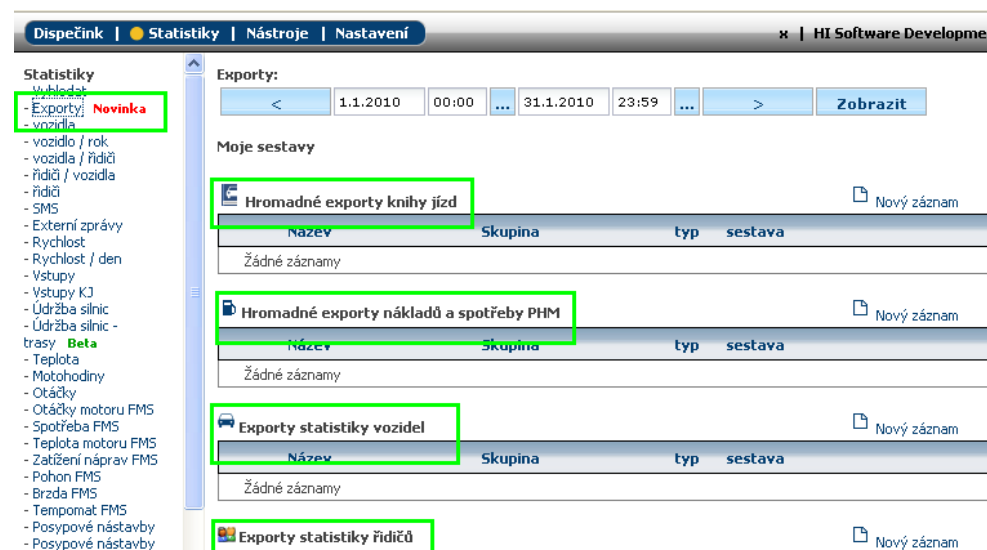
Dispečink | Statistiky | Nástroje | Nastavení

x | HI Software Developme

Statistiky
- Vyhledat
- Exporty Novinka
- vozidla
- vozidlo / rok
- vozidla / řidiči
- řidiči / vozidla
- řidiči
- SMS
- Externí zprávy
- Rychlost
- Rychlost / den
- Vstupy
- Vstupy KJ
- Údržba silnic
- Údržba silnic - trasy Beta
- Teplota
- Motohodiny
- Otáčky
- Otáčky motoru FMS
- Spotřeba FMS
- Teplota motoru FMS
- Zatížení náprav FMS
- Pohon FMS
- Brzda FMS
- Tempomat FMS
- Posypové nástavby
- Posypové nástavby

Exporty:

| < | 1.1.2010 | 00:00 | ... | 31.1.2010 | 23:59 | ... | > | Zobrazit |
|---|---|---|---|---|---|---|---|---|

Moje sestavy

Hromadné exporty knihy jízd

Nový záznam

| Název | Skupina | typ | sestava |
|---|---|---|---|
| Žádné záznamy | | | |

Hromadné exporty nákladů a spotřeby PHM

Nový záznam

| Název | Skupina | typ | sestava |
|---|---|---|---|
| Žádné záznamy | | | |

Exporty statistiky vozidel

Nový záznam

| Název | Skupina | typ | sestava |
|---|---|---|---|
| Žádné záznamy | | | |

Exporty statistiky řidičů

Nový záznam